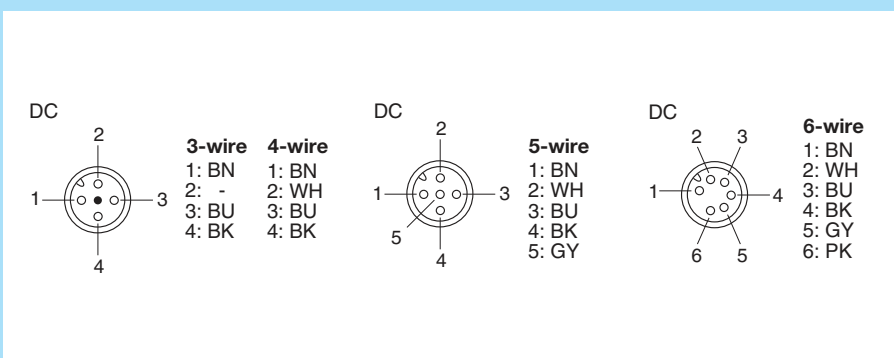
DC

2
1
3
4

**3-wire**
1: BN
2: -
3: BU
4: BK

**4-wire**
1: BN
2: WH
3: BU
4: BK

DC

2
1
3
5
4

**5-wire**
1: BN
2: WH
3: BU
4: BK
5: GY

DC

2
3
1
4
6
5

**6-wire**
1: BN
2: WH
3: BU
4: BK
5: GY
6: PK